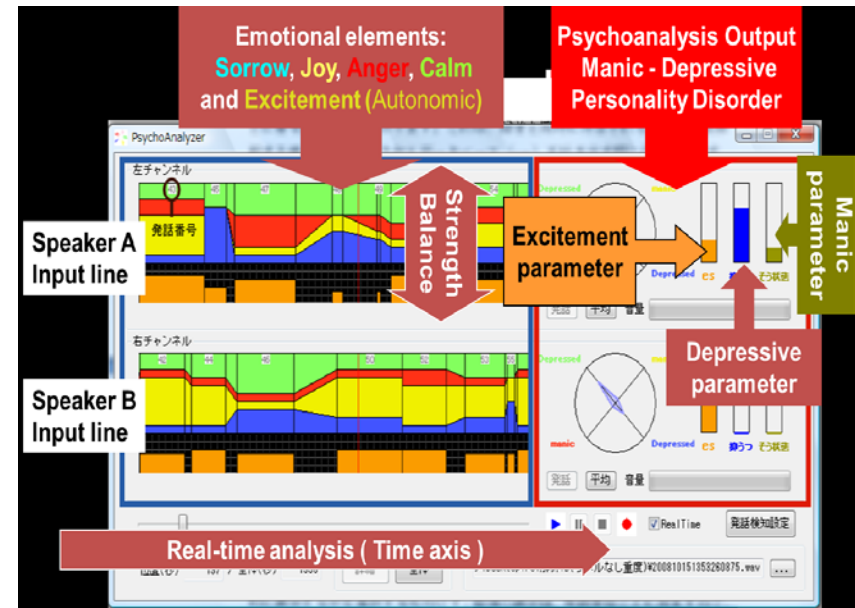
Emotional elements:
Sorrow, Joy, Anger, Calm and Excitement (Autonomic)

Psychoanalysis Output
Manic - Depressive Personality Disorder

PsychoAnalyzer

左チャンネル

45 46 47 48 54

発話番号

Strength Balance

Speaker A
Input line

Depressed

manic

Excitement parameter

Depressed es 抑うつ そう状態

Manic parameter

発話 平均 音量

右チャンネル

42 44 46 50 52 53 55

Speaker B
Input line

Depressed

Depressive parameter

manic

Depressed es 抑うつ そう状態

発話 平均 音量

RealTime

発話検知設定

Real-time analysis ( Time axis )

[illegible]¥20081015135326087S.wav

...